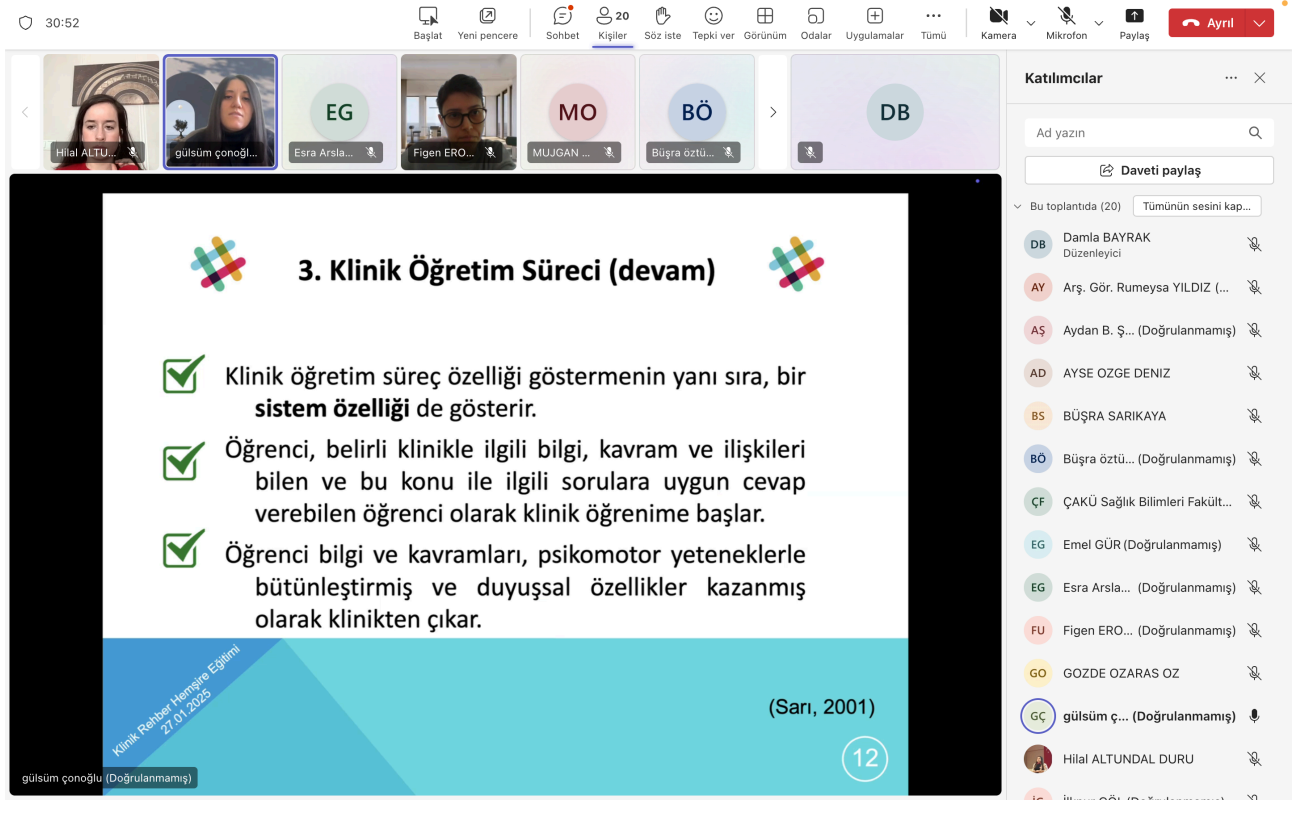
30:52

Başlat Yeni pencere Sohbet 20 Kişiler Söz iste Tepki ver Görünüm Odalar Uygulamalar Tümü Kamera Mikrofon Paylaş Ayrıl

Hilal ALTU... gülsüm çonoğl... EG Esra Arsla... Figen ERO... MO MUJGAN ... BÖ Büşra öztü... DB

3. Klinik Öğretim Süreci (devam)

Klinik öğretim süreç özelliği göstermenin yanı sıra, bir **sistem özelliği** de gösterir.

Öğrenci, belirli klinikle ilgili bilgi, kavram ve ilişkileri bilen ve bu konu ile ilgili sorulara uygun cevap verebilen öğrenci olarak klinik öğrenime başlar.

Öğrenci bilgi ve kavramları, psikomotor yeteneklerle bütünleştirmiş ve duyuşsal özellikler kazanmış olarak klinikten çıkar.

Klinik Rehber Hemşire Eğitimi 27.01.2025

(Sarı, 2001)

12

gülsüm çonoğlu (Doğrulanmamış)

Katılımcılar

Ad yazın

Daveti paylaş

Bu toplantıda (20) Tümünün sesini kap...

DB Damla BAYRAK Düzenleyici
AY Arş. Gör. Rumeysa YILDIZ (...
AŞ Aydan B. Ş... (Doğrulanmamış)
AD AYSE OZGE DENIZ
BS BÜŞRA SARIKAYA
BÖ Büşra öztü... (Doğrulanmamış)
ÇF ÇAKÜ Sağlık Bilimleri Fakült...
EG Emel GÜR (Doğrulanmamış)
EG Esra Arsla... (Doğrulanmamış)
FU Figen ERO... (Doğrulanmamış)
GO GOZDE OZARAS OZ
GÇ gülsüm ç... (Doğrulanmamış)
Hilal ALTUNDAL DURU
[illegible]